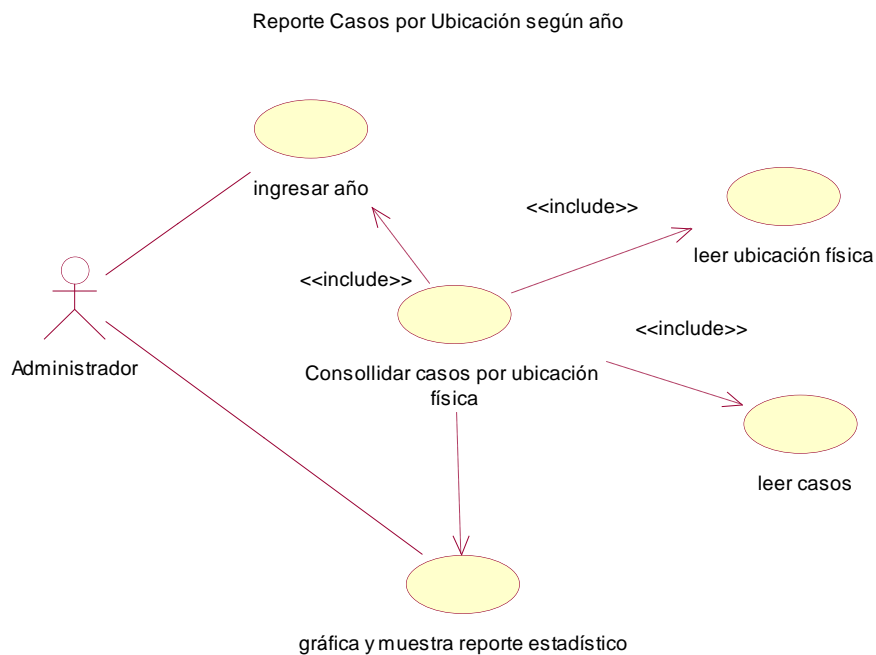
Reporte Casos por Ubicación según año

ingresar año

<<include>>

leer ubicación física

<<include>>

<<include>>

Administrador

Consollidar casos por ubicación física

leer casos

gráfica y muestra reporte estadístico